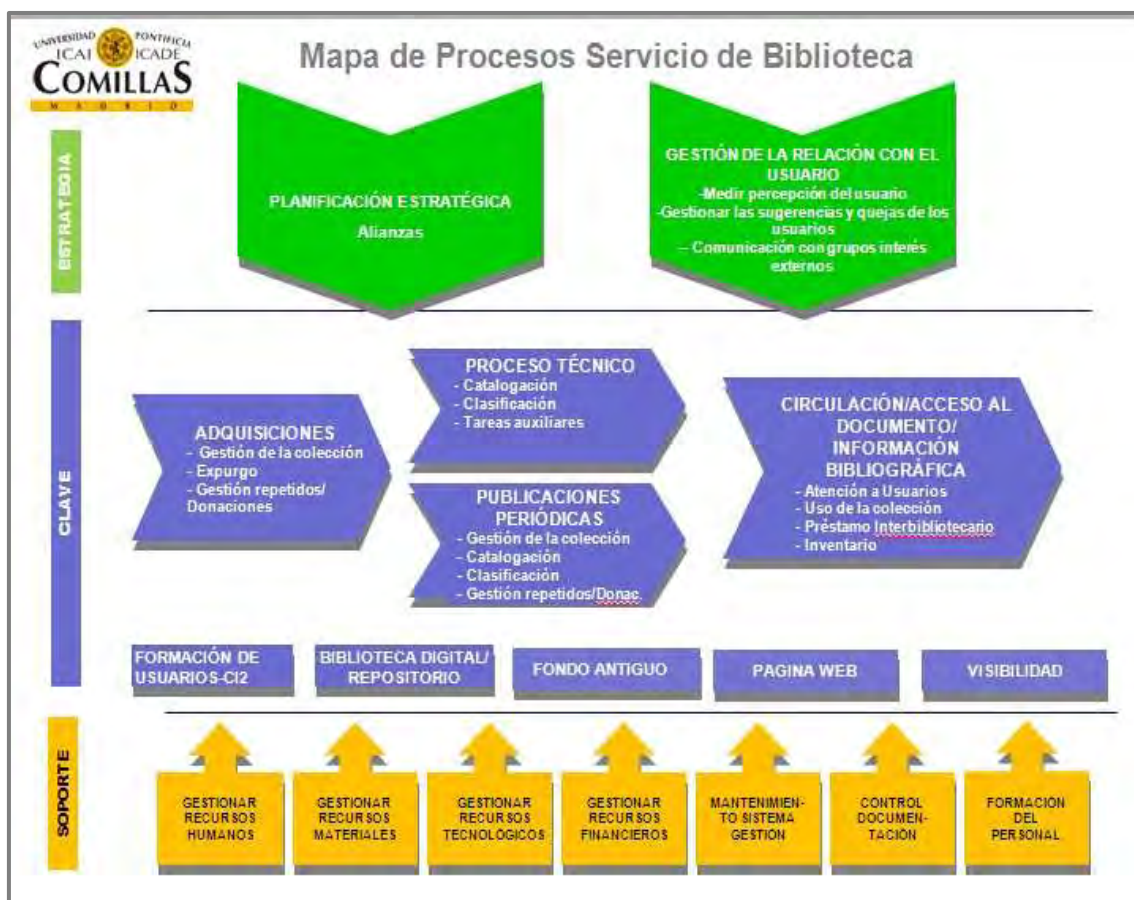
UNIVERSIDAD PONTIFICIA
ICAI ICADE
COMILLAS
MADRID

Mapa de Procesos Servicio de Biblioteca

ESTRATEGIA

PLANIFICACIÓN ESTRATÉGICA
Alianzas

GESTIÓN DE LA RELACIÓN CON EL USUARIO
-Medir percepción del usuario
-Gestionar las sugerencias y quejas de los usuarios
– Comunicación con grupos interés externos

CLAVE

ADQUISICIONES
- Gestión de la colección
- Expurgo
- Gestión repetidos/ Donaciones

PROCESO TÉCNICO
- Catalogación
- Clasificación
- Tareas auxiliares

PUBLICACIONES PERIÓDICAS
- Gestión de la colección
- Catalogación
- Clasificación
- Gestión repetidos/Donac.

CIRCULACIÓN/ACCESO AL DOCUMENTO/ INFORMACIÓN BIBLIOGRÁFICA
- Atención a Usuarios
- Uso de la colección
- Préstamo Interbibliotecario
- Inventario

FORMACIÓN DE USUARIOS-CI2

BIBLIOTECA DIGITAL/ REPOSITORIO

FONDO ANTIGUO

PAGINA WEB

VISIBILIDAD

SOPORTE

GESTIONAR RECURSOS HUMANOS

GESTIONAR RECURSOS MATERIALES

GESTIONAR RECURSOS TECNOLÓGICOS

GESTIONAR RECURSOS FINANCIEROS

MANTENIMIENTO SISTEMA GESTION

CONTROL DOCUMENTACIÓN

FORMACION DEL PERSONAL